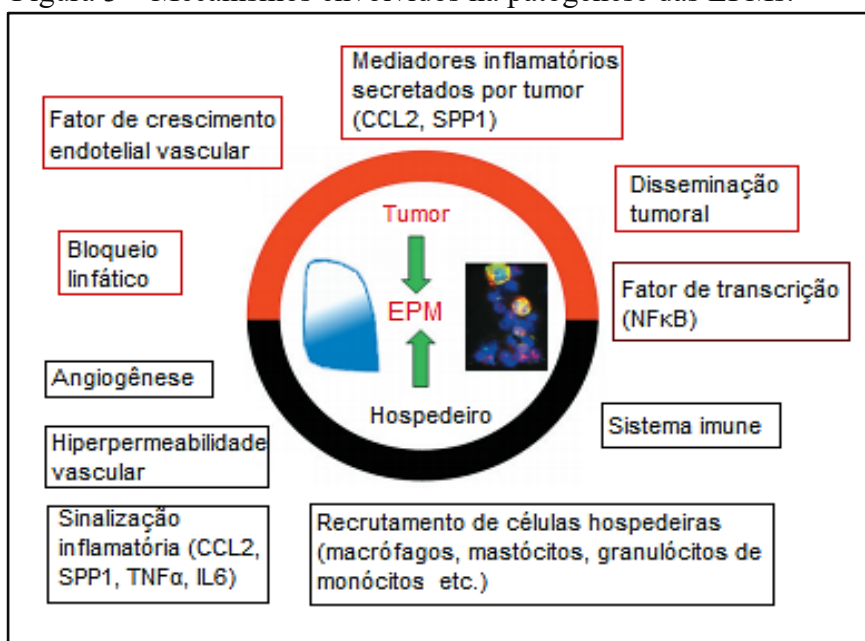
Figura 3 – Mecanismos envolvidos na patogênese das EPMM.

Mediadores inflamatórios secretados por tumor (CCL2, SPP1)

Fator de crescimento endotelial vascular

Disseminação tumoral

Tumor

Bloqueio linfático

EPM

Fator de transcrição (NFκB)

Angiogênese

Hospedeiro

Sistema imune

Hiperpermeabilidade vascular

Sinalização inflamatória (CCL2, SPP1, TNFα, IL6)

Recrutamento de células hospedeiras (macrófagos, mastócitos, granulócitos de monócitos etc.)